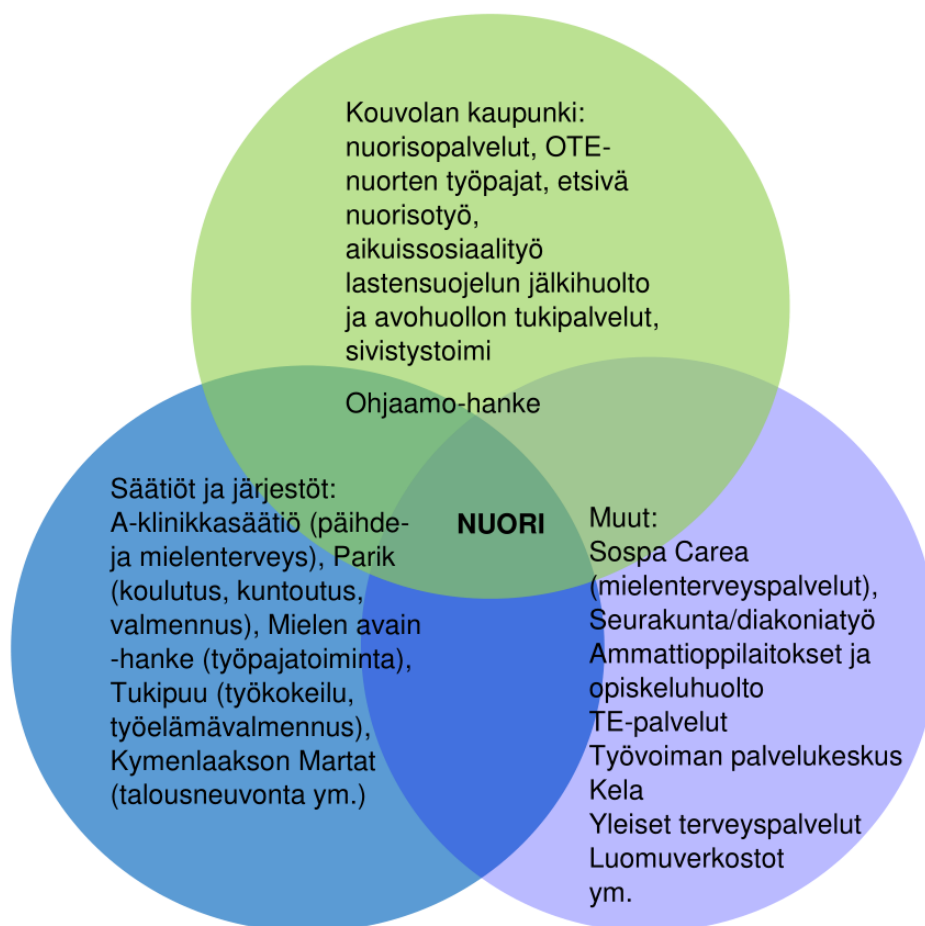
Kouvolan kaupunki:
nuorisopalvelut, OTE-nuorten työpajat, etsivä nuorisotyö,
aikuissosiaalityö
lastensuojelun jälkihuolto ja avohuollon tukipalvelut,
sivistystoimi

Ohjaamo-hanke

Säätiöt ja järjestöt:
A-klinikkasäätiö (päihde- ja mielenterveys), Parik (koulutus, kuntoutus, valmennus), Mielen avain -hanke (työpajatoiminta), Tukipuu (työkokeilu, työelämävalmennus), Kymenlaakson Martat (talousneuvonta ym.)

NUORI

Muut:
Sospa Carea (mielenterveyspalvelut),
Seurakunta/diakoniatyö
Ammattioppilaitokset ja opiskeluhuolto
TE-palvelut
Työvoiman palvelukeskus
Kela
Yleiset terveyspalvelut
Luomuverkostot
ym.